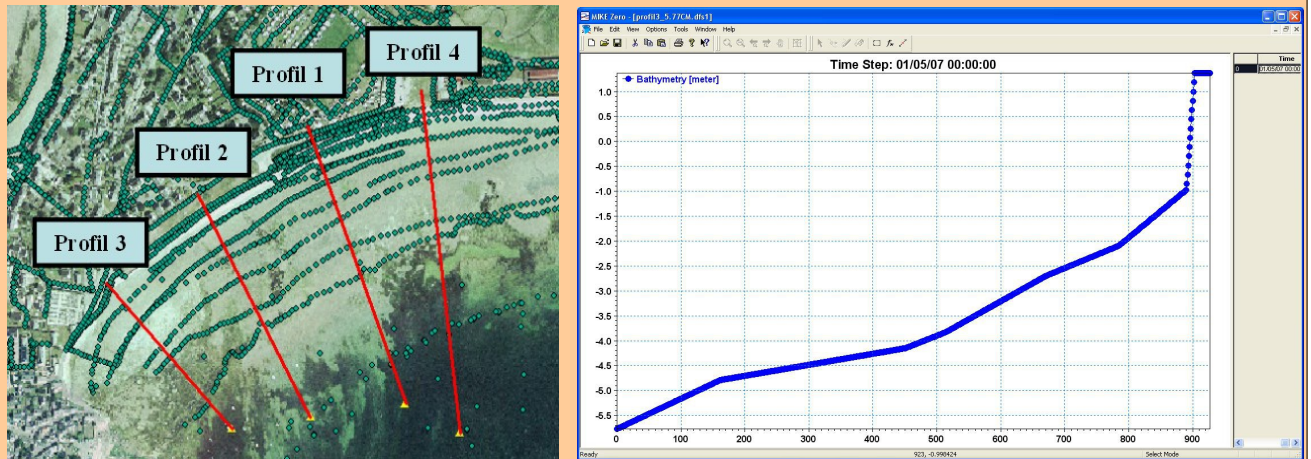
Profil 4

Profil 1

Profil 2

Profil 3

MIKE Zero - [profil3_5.77CM.dfs1]

File Edit View Options Tools Window Help

Time Step: 01/05/07 00:00:00

Bathymetry [meter]

1.0
0.5
0.0
-0.5
-1.0
-1.5
-2.0
-2.5
-3.0
-3.5
-4.0
-4.5
-5.0
-5.5

0 100 200 300 400 500 600 700 800 900

| | Time |
|---|---|
| 0 | 01/05/07 00:00 |

Ready

923, -0.998424

Select Mode